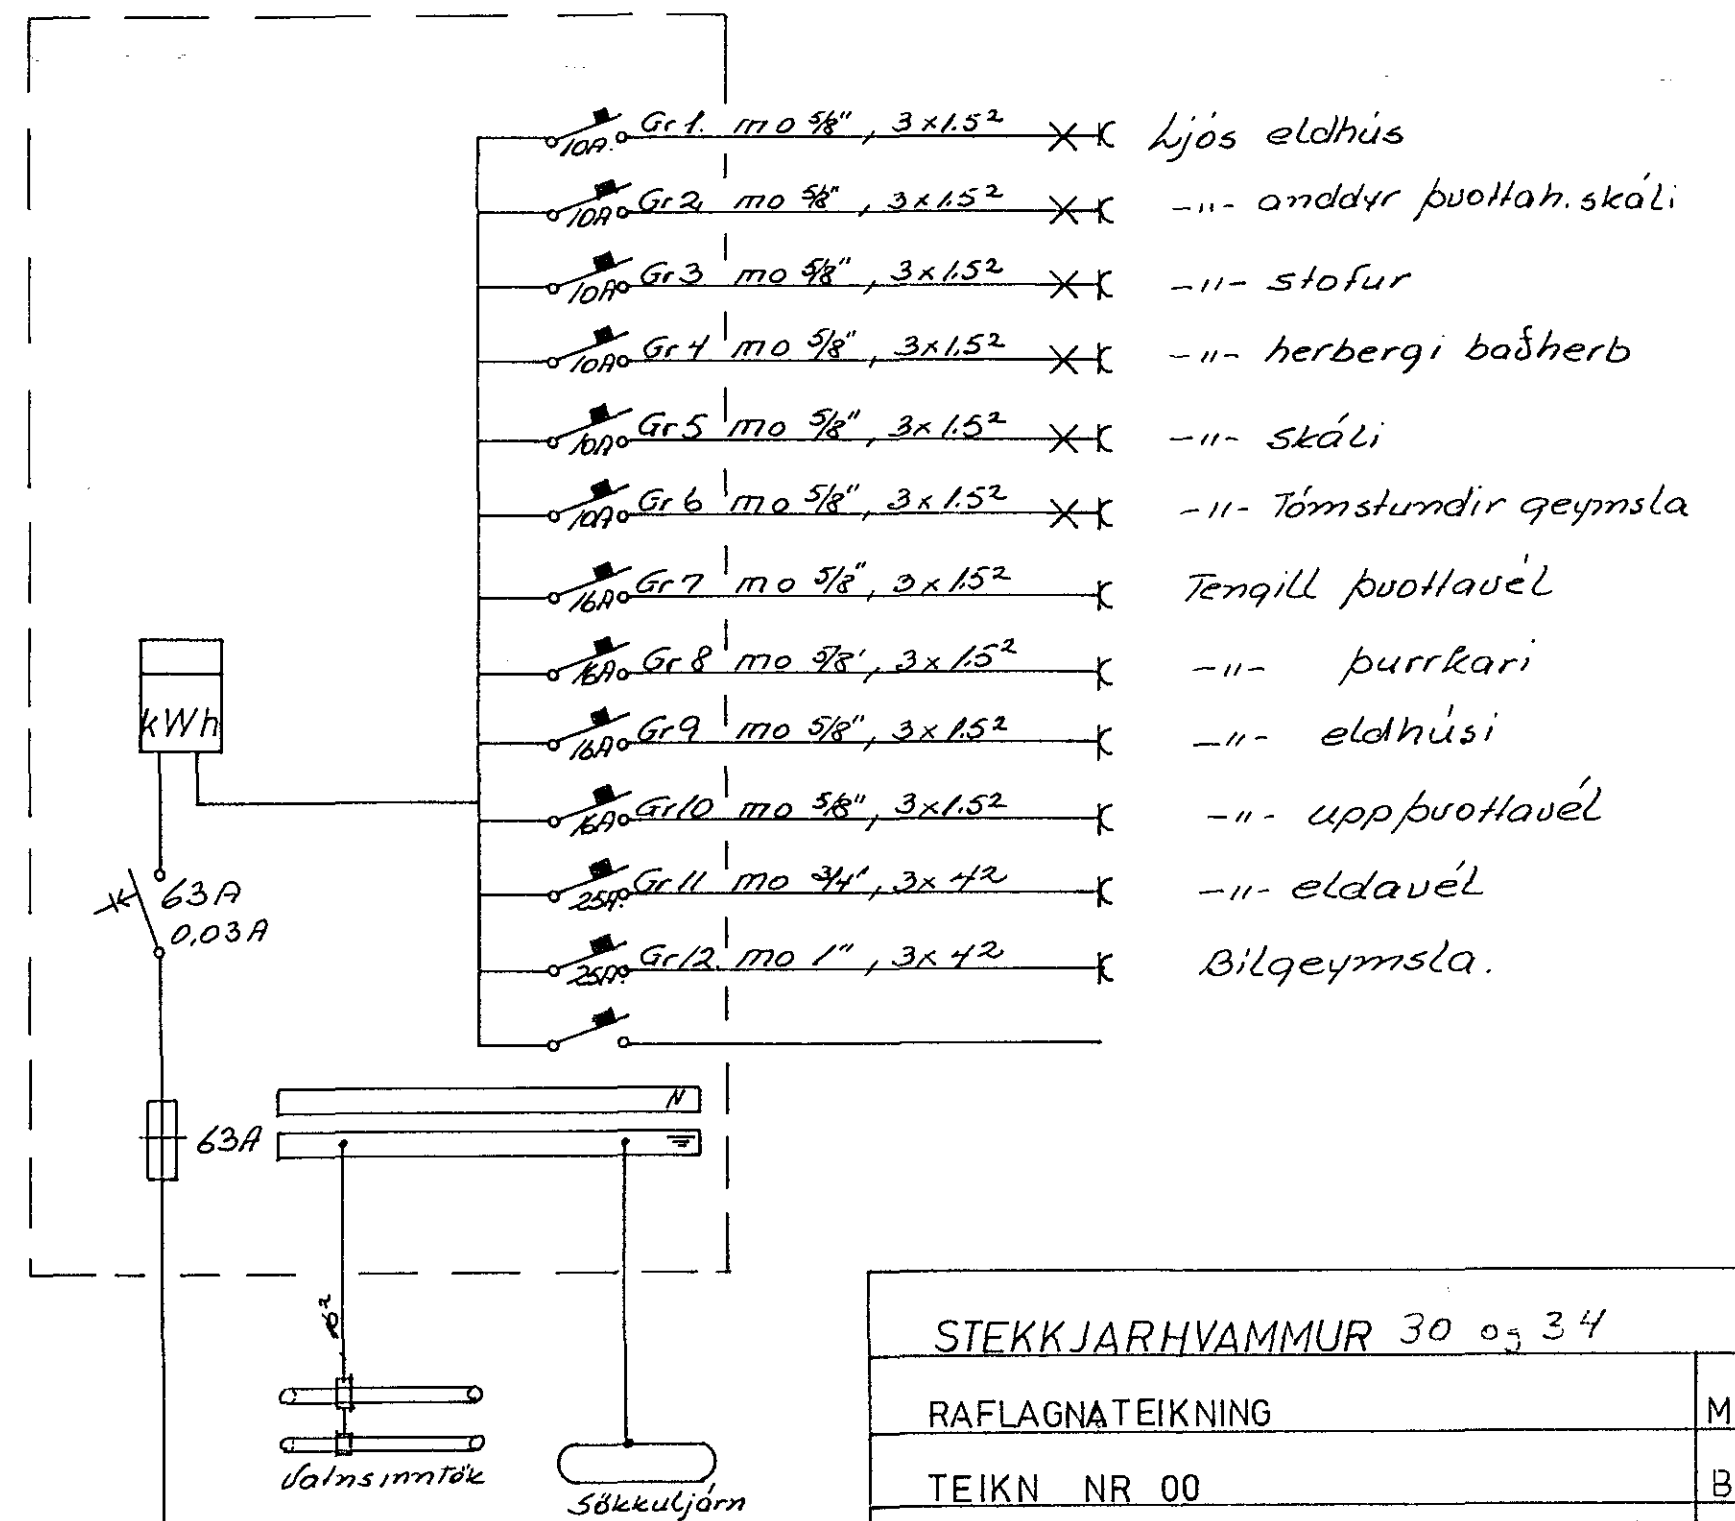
10A Gr 1. mo 5/8", 3×1.5²
Ljós eldhús

10A Gr 2 mo 5/8", 3×1.5²
-ıı- anddyr þvottah. skáli

10A Gr 3 mo 5/8", 3×1.5²
-ıı- stofur

10A Gr 4 mo 5/8", 3×1.5²
-ıı- herbergi baðherb

10A Gr 5 mo 5/8", 3×1.5²
-ıı- skáli

10A Gr 6 mo 5/8", 3×1.5²
-ıı- Tómstundir geymsla

16A Gr 7 mo 5/8", 3×1.5²
Tengill þvottavél

16A Gr 8 mo 5/8', 3×1.5²
-ıı- þurrkari

16A Gr 9 mo 5/8", 3×1.5²
-ıı- eldhúsi

16A Gr 10 mo 5/8", 3×1.5²
-ıı- uppþvottavél

25A Gr 11 mo 3/4", 3×4²
-ıı- eldavél

25A Gr 12. mo 1", 3×4²
Bilgeymsla.

kWh

63A
0,03A

63A

N

6²

Vatnsinntök

Sökkuljárn

STEKKJARHVAMMUR 30 og 34

RAFLAGNATEIKNING

M

TEIKN NR 00

B